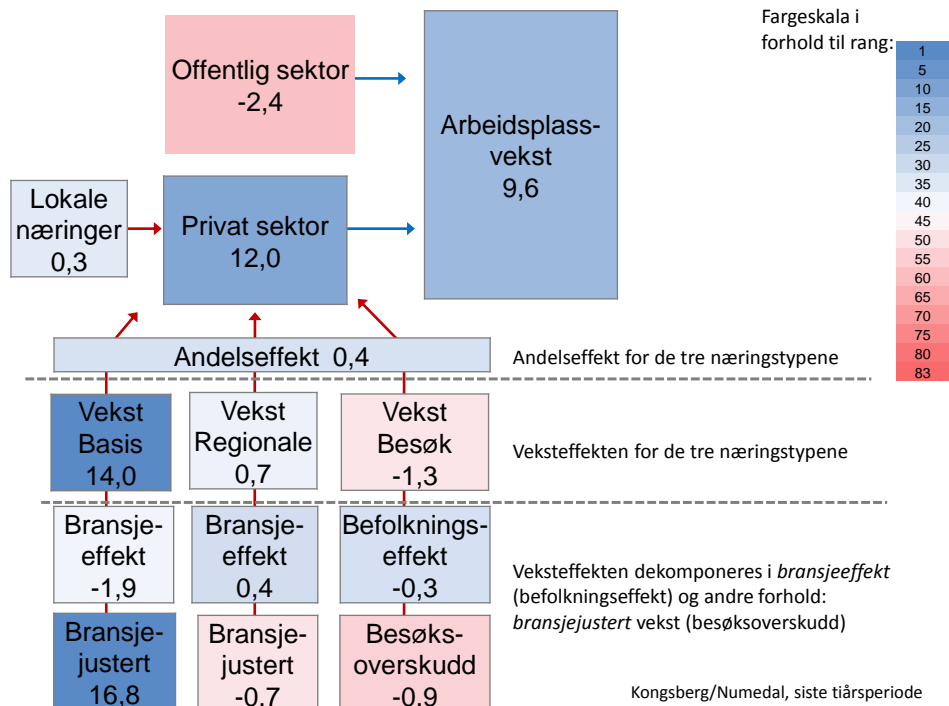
Offentlig sektor
-2,4

Arbeidsplassvekst
9,6

Fargeskala i forhold til rang:
1
5
10
15
20
25
30
35
40
45
50
55
60
65
70
75
80
83

Lokale næringer
0,3

Privat sektor
12,0

Andelseffekt 0,4

Andelseffekt for de tre næringstypene

Vekst Basis
14,0

Vekst Regionale
0,7

Vekst Besøk
-1,3

Veksteffekten for de tre næringstypene

Bransjeeffekt
-1,9

Bransjeeffekt
0,4

Befolkningseffekt
-0,3

Veksteffekten dekomponeres i *bransjeeffekt* (befolkningseffekt) og andre forhold: *bransjejustert* vekst (besøksoverskudd)

Bransjejustert
16,8

Bransjejustert
-0,7

Besøksoverskudd
-0,9

Kongsberg/Numedal, siste tiårsperiode